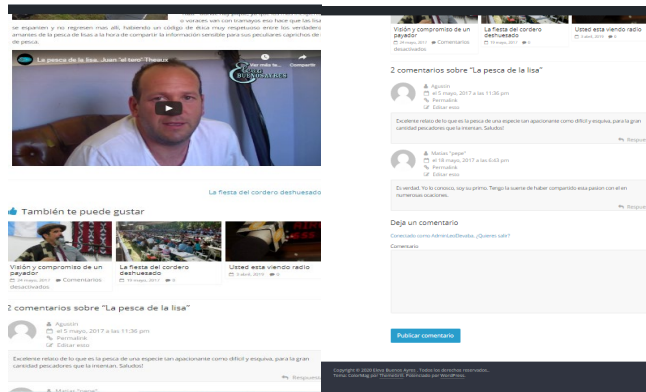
o vocales son tomayos eso hace que los lisa se espanten y no regresen mas alli, habiendo un código de ética muy respetuoso entre los verdaderos amantes de la pesca de lisas a la hora de compartir la información sensible para sus peculiares caprichos de pesca.

La pesca de la lisa. Juan "el toro" Theaux

Ver más ta...

Compartir

BUENOSAIRES

La fiesta del cordero deshuesado

También te puede gustar

Visión y compromiso de un payador
20 mayo, 2017 Comentarios desactivados

La fiesta del cordero deshuesado
19 mayo, 2017 0

Usted esta viendo radio
3 abril, 2019 0

2 comentarios sobre "La pesca de la lisa"

Agustin
el 5 mayo, 2017 a las 11:36 pm
Permalink
Editar esto

Excelente relato de lo que es la pesca de una especie tan apacionante como difícil y esquiva, para la gran cantidad pescadores que la intentan. Saludos!

Responder

Matias "pepe"

Visión y compromiso de un payador
20 mayo, 2017 Comentarios desactivados

La fiesta del cordero deshuesado
19 mayo, 2017 0

Usted esta viendo radio
3 abril, 2019 0

2 comentarios sobre "La pesca de la lisa"

Agustin
el 5 mayo, 2017 a las 11:36 pm
Permalink
Editar esto

Excelente relato de lo que es la pesca de una especie tan apacionante como difícil y esquiva, para la gran cantidad pescadores que la intentan. Saludos!

Respon

Matias "pepe"
el 18 mayo, 2017 a las 6:43 pm
Permalink
Editar esto

Es verdad. Yo lo conozco, soy su primo. Tengo la suerte de haber compartido esta pasion con el en numerosas ocaciones.

Respon

Deja un comentario

Conectado como AdminEstBsasba. ¿Quieres salir?

Comentario

Publicar comentario

Copyright © 2020 Eleva Buenos Ayres . Todos los derechos reservados.
Tema: ColorMag por ThemeGrill. Potenciado por WordPress.